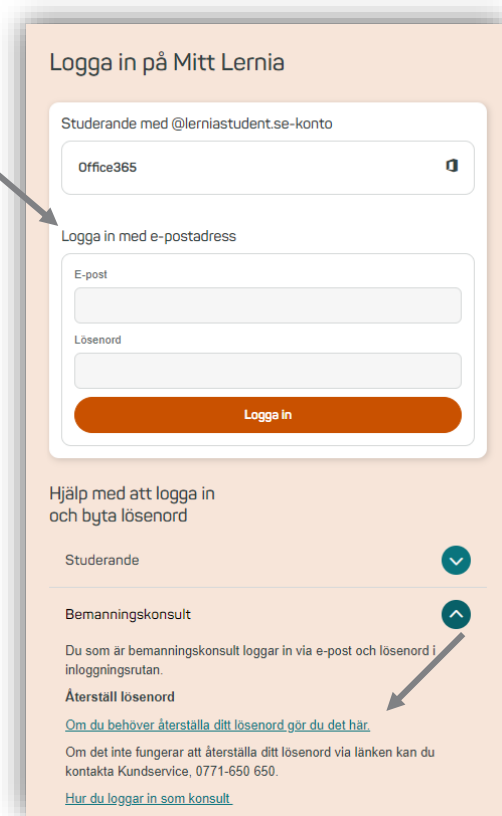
Logga in på Mitt Lernia

Studerande med @lerniastudent.se-konto

Office365

Logga in med e-postadress

E-post

Lösenord

Logga in

Hjälp med att logga in och byta lösenord

Studerande

Bemanningskonsult

Du som är bemanningskonsult loggar in via e-post och lösenord i inloggningsrutan.

Återställ lösenord

Om du behöver återställa ditt lösenord gör du det här.

Om det inte fungerar att återställa ditt lösenord via länken kan du kontakta Kundservice, 0771-650 650.

Hur du loggar in som konsult